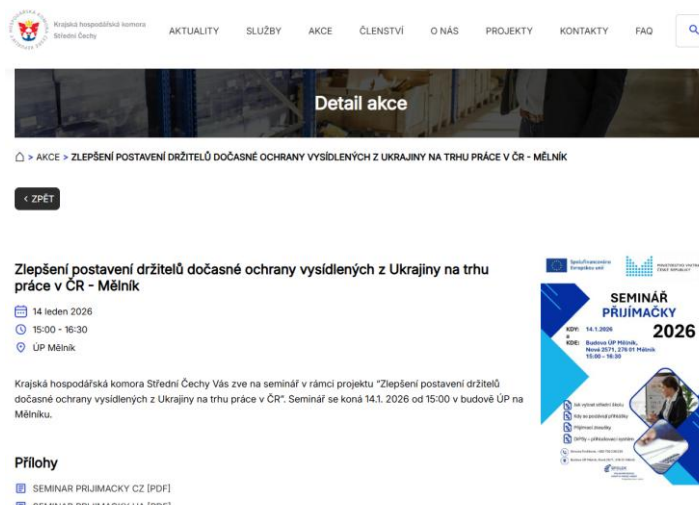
Krajská hospodářská komora Střední Čechy

AKTUALITY SLUŽBY AKCE ČLENSTVÍ O NÁS PROJEKTY KONTAKTY FAQ

Detail akce

> AKCE > ZLEPŠENÍ POSTAVENÍ DRŽITELŮ DOČASNÉ OCHRANY VYSÍDLENÝCH Z UKRAJINY NA TRHU PRÁCE V ČR - MĚLNÍK

‹ ZPĚT

Zlepšení postavení držitelů dočasné ochrany vysídlených z Ukrajiny na trhu práce v ČR - Mělník

14 leden 2026

15:00 - 16:30

ÚP Mělník

Krajská hospodářská komora Střední Čechy Vás zve na seminář v rámci projektu "Zlepšení postavení držitelů dočasné ochrany vysídlených z Ukrajiny na trhu práce v ČR". Seminář se koná 14.1. 2026 od 15:00 v budově ÚP na Mělníku.

Přílohy

SEMINAR PRIJIMACKY CZ [PDF]

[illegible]

Spolufinancováno Evropskou unií

MINISTERSTVO VNITRA ČESKÉ REPUBLIKY

SEMINÁŘ PŘIJÍMAČKY 2026

KDY: 14.1.2026 v

KDE: Budova ÚP Mělník, Nová 2571, 276 01 Mělník 15:00 – 16:30

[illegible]